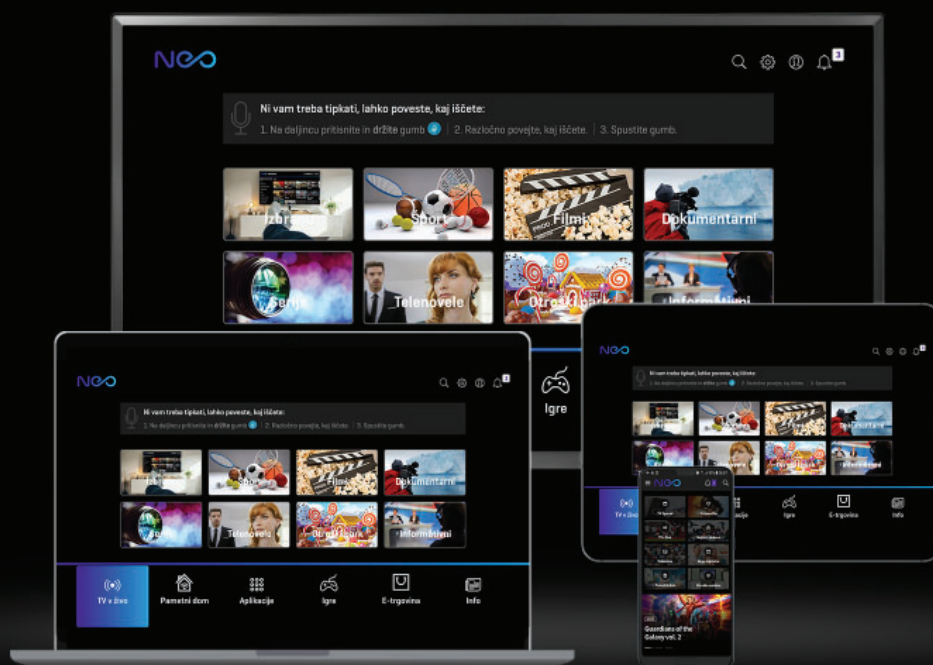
NEO

3

Ni vam treba tipkati, lahko poveste, kaj iščete:

1. Na daljincu pritisnite in držite gumb | 2. Razločno povejte, kaj iščete. | 3. Spustite gumb.

Izbrano

Šport

Filmi

Dokumentarni

Serije

Telenovele

Otroški program

Informativni

Igre

NEO

3

Ni vam treba tipkati, lahko poveste, kaj iščete:

1. Na daljincu pritisnite in držite gumb | 2. Razločno povejte, kaj iščete. | 3. Spustite gumb.

Izbrano

Šport

Filmi

Dokumentarni

Serije

Telenovele

Otroški program

Informativni

TV v živo

Pametni dom

Aplikacije

Igre

E-trgovina

Info

NEO

Ni vam treba tipkati, lahko poveste, kaj iščete:

1. Na daljincu pritisnite in držite gumb | 2. Razločno povejte, kaj iščete. | 3. Spustite gumb.

Filmi

Dokumentarni

Otroški program

Informativni

TV v živo

Aplikacije

Igre

E-trgovina

Info

NEO

Guardians of the Galaxy vol. 2